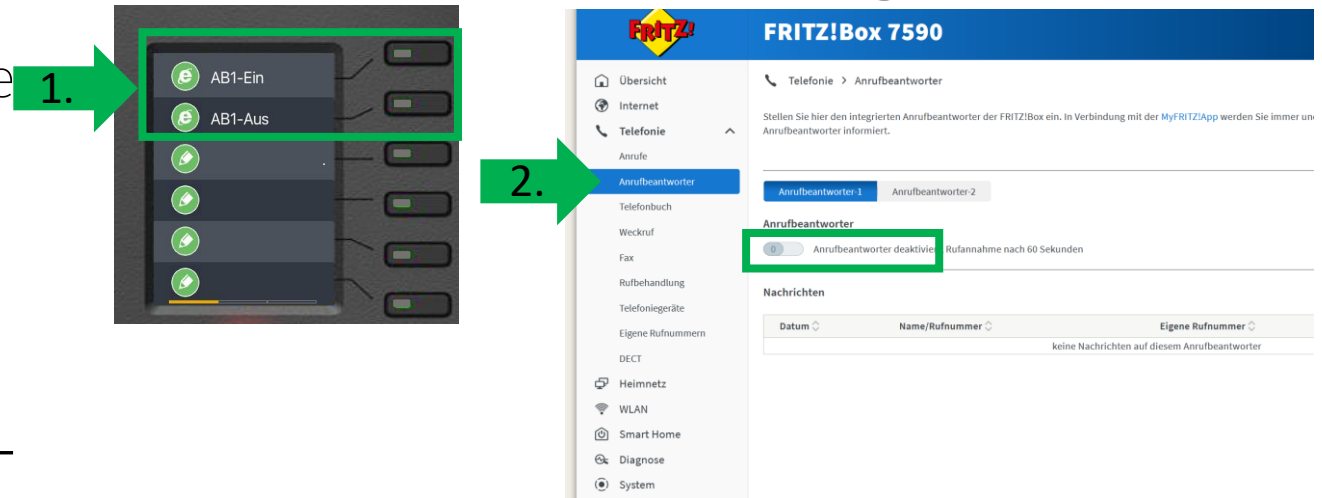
e

1.

AB1-Ein

AB1-Aus

2.

FRITZ!

FRITZ!Box 7590

Übersicht
Internet
Telefonie
Anrufe
Anrufbeantworter
Telefonbuch
Weckruf
Fax
Rufbehandlung
Telefoniegeräte
Eigene Rufnummern
DECT
Heimnetz
WLAN
Smart Home
Diagnose
System

Telefonie > Anrufbeantworter

Stellen Sie hier den integrierten Anrufbeantworter der FRITZ!Box ein. In Verbindung mit der MyFRITZ!App werden Sie immer und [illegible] Anrufbeantworter informiert.

Anrufbeantworter-1 Anrufbeantworter-2

Anrufbeantworter

0 Anrufbeantworter deaktiviert, Rufannahme nach 60 Sekunden

Nachrichten

| Datum | Name/Rufnummer | Eigene Rufnummer |
|---|---|---|
| keine Nachrichten auf diesem Anrufbeantworter | | |